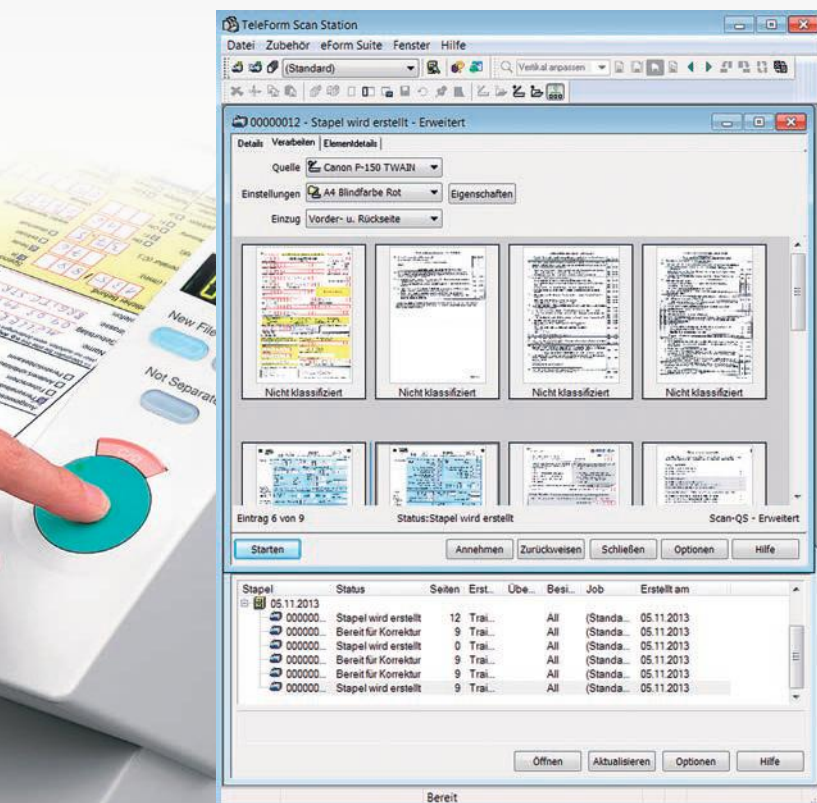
TeleForm Scan Station
Datei Zubehör eForm Suite Fenster Hilfe
(Standard)
Vertikal anpassen
00000012 - Stapel wird erstellt - Erweitert
Details Verarbeiten Elementdetails
Quelle Canon P-150 TWAIN
Einstellungen A4 Blindfarbe Rot Eigenschaften
Einzug Vorder- u. Rückseite
Nicht klassifiziert
Nicht klassifiziert
Nicht klassifiziert
Nicht klassifiziert
Eintrag 6 von 9
Status:Stapel wird erstellt
Scan-QS - Erweitert
Starten
Annehmen
Zurückweisen
Schließen
Optionen
Hilfe

| Stapel | Status | Seiten | Erst.. | Übe... | Besi... | Job | Erstellt am |
|---|---|---|---|---|---|---|---|
| 05.11.2013 | | | | | | | |
| 000000... | Stapel wird erstellt | 12 | Trai... | | All | (Standa... | 05.11.2013 |
| 000000... | Bereit für Korrektur | 9 | Trai... | | All | (Standa... | 05.11.2013 |
| 000000... | Stapel wird erstellt | 0 | Trai... | | All | (Standa... | 05.11.2013 |
| 000000... | Bereit für Korrektur | 9 | Trai... | | All | (Standa... | 05.11.2013 |
| 000000... | Bereit für Korrektur | 9 | Trai... | | All | (Standa... | 05.11.2013 |
| 000000... | Stapel wird erstellt | 9 | Trai... | | All | (Standa... | 05.11.2013 |

Öffnen
Aktualisieren
Optionen
Hilfe
Bereit

New File
Not Separate